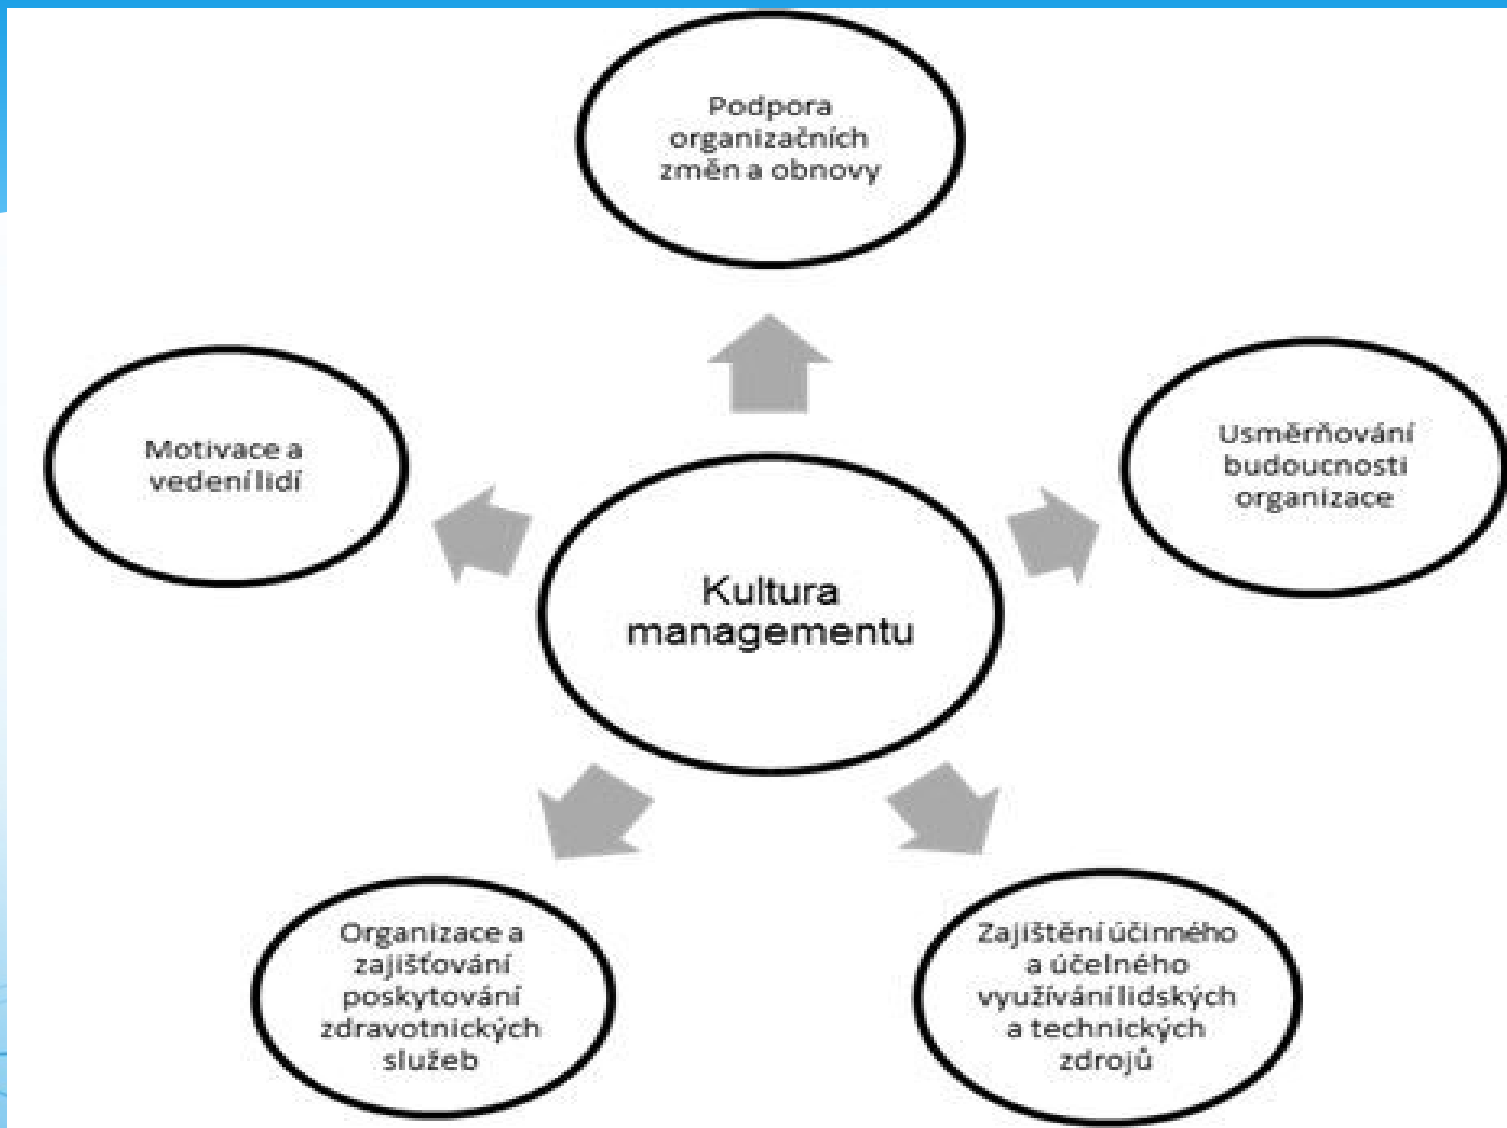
Podpora organizačních změn a obnovy

Motivace a vedení lidí

Usměrňování budoucnosti organizace

Kultura managementu

Organizace a zajišťování poskytování zdravotnických služeb

Zajištění účinného a účelného využívání lidských a technických zdrojů